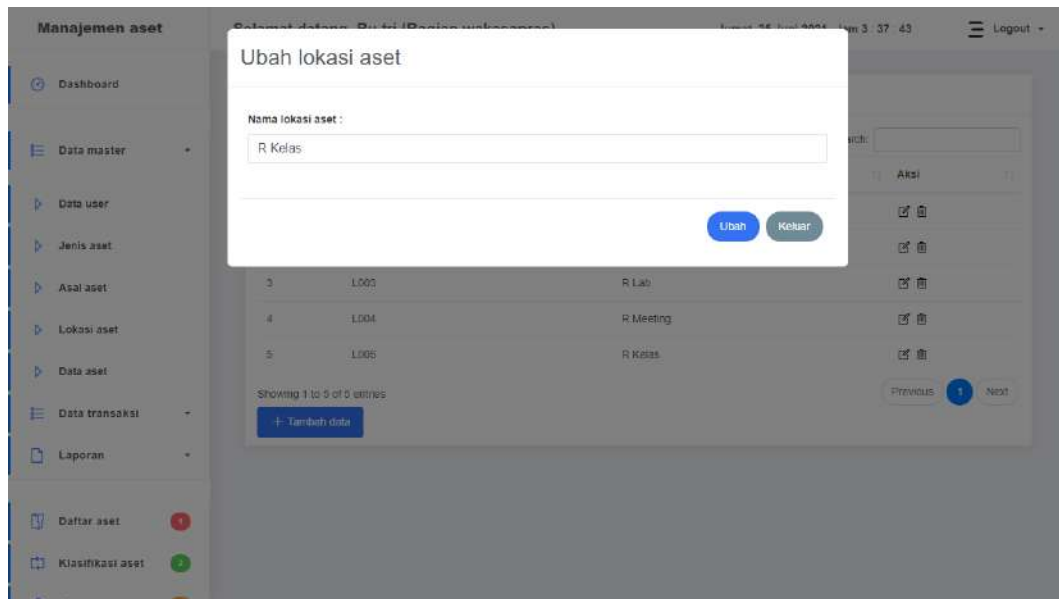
Manajemen aset

Dashboard

Data master

Data user

Jenis aset

Asal aset

Lokasi aset

Data aset

Data transaksi

Laporan

Daftar aset

Klasifikasi aset

Selamat datang, Bu tri (Bagian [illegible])

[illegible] 2021 Jam 3 : 37 : 43

Logout

Ubah lokasi aset

Nama lokasi aset :

R Kelas

Ubah

Keluar

Search:

Aksi

| | | | |
|---|---|---|---|
| 3 | L003 | R Lab | |
| 4 | L004 | R Meeting | |
| 5 | L005 | R Kelas | |

Showing 1 to 5 of 5 entries

+ Tambah data

Previous

1

Next